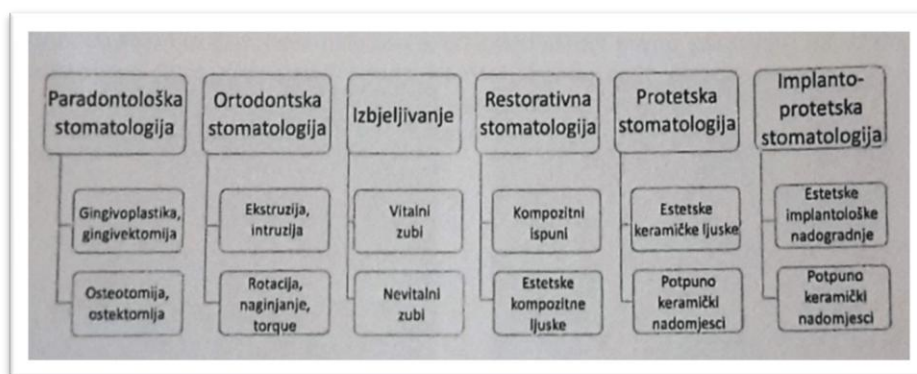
Paradontološka stomatologija

Gingivoplastika, gingivektomija

Osteotomija, ostektomija

Ortodontska stomatologija

Ekstruzija, intruzija

Rotacija, naginjanje, torque

Izbjeljivanje

Vitalni zubi

Nevitalni zubi

Restorativna stomatologija

Kompozitni ispuni

Estetske kompozitne ljuske

Protetska stomatologija

Estetske keramičke ljuske

Potpuno keramički nadomjesci

Implanto-protetska stomatologija

Estetske implantološke nadogradnje

Potpuno keramički nadomjesci